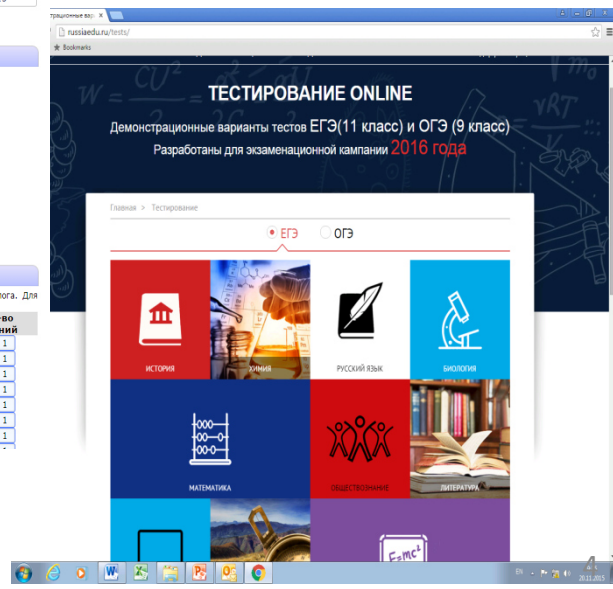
Демонстрационные вар

russiaedu.ru/tests/

Bookmarks

ТЕСТИРОВАНИЕ ONLINE

Демонстрационные варианты тестов ЕГЭ(11 класс) и ОГЭ (9 класс)

Разработаны для экзаменационной кампании 2016 года

Главная > Тестирование

ЕГЭ ОГЭ

ИСТОРИЯ

ХИМИЯ

РУССКИЙ ЯЗЫК

БИОЛОГИЯ

МАТЕМАТИКА

ОБЩЕСТВОЗНАНИЕ

ЛИТЕРАТУРА

$E=mc^2$

лога. Для

тво
ний

1
1
1
1
1
1
1

EN

20.11.2015

4